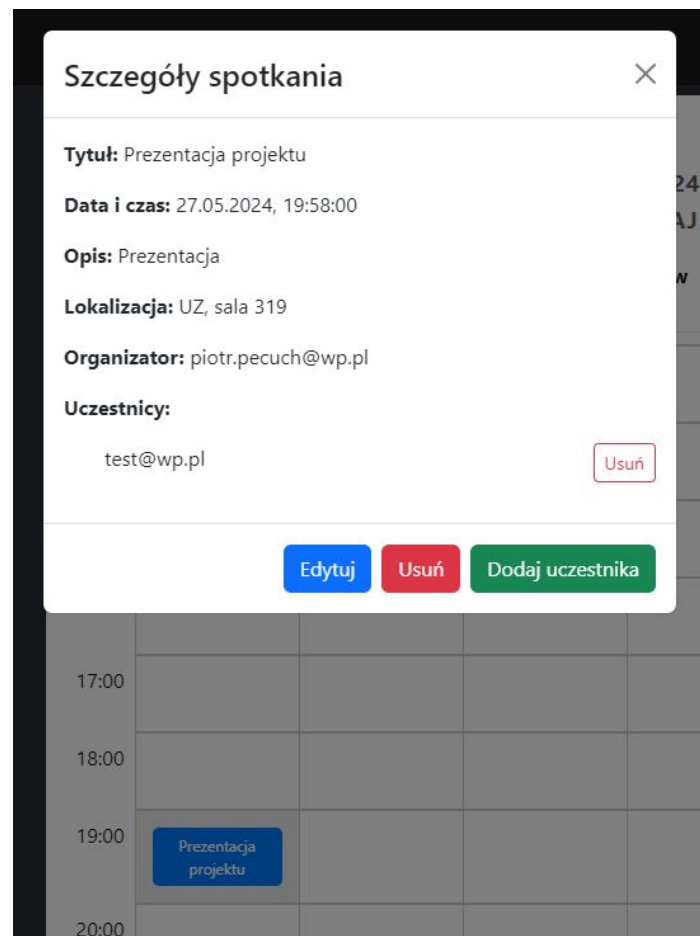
Szczegóły spotkania

×

**Tytuł:** Prezentacja projektu

**Data i czas:** 27.05.2024, 19:58:00

**Opis:** Prezentacja

**Lokalizacja:** UZ, sala 319

**Organizator:** piotr.pecuch@wp.pl

**Uczestnicy:**

test@wp.pl

Usuń

Edytuj Usuń Dodaj uczestnika

24
AJ
w

17:00

18:00

19:00

Prezentacja projektu

20:00